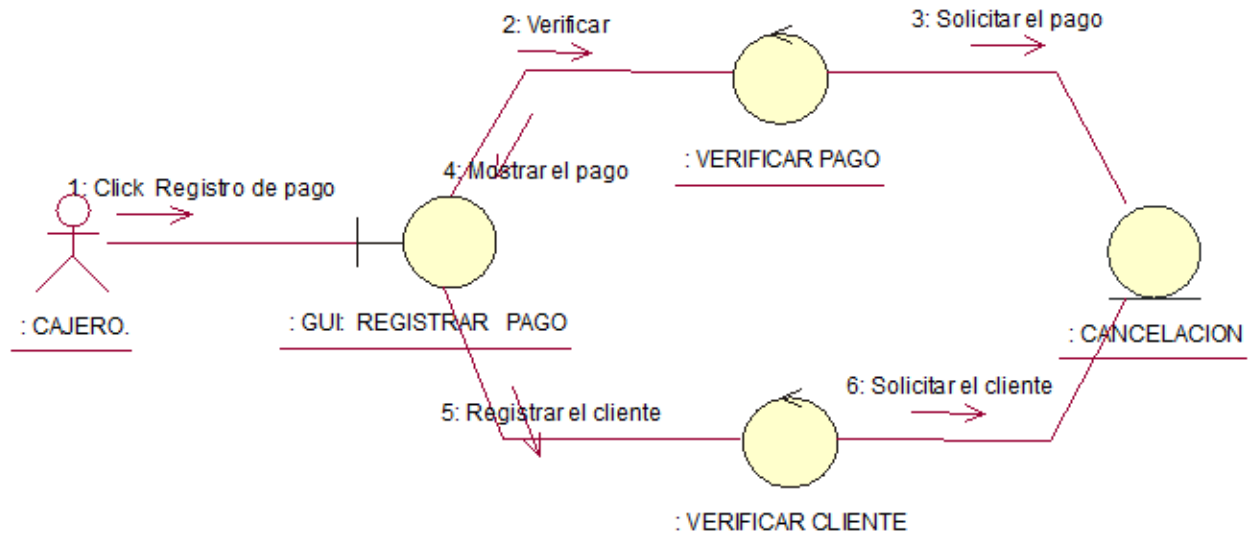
2: Verificar

3: Solicitar el pago

4: Mostrar el pago

: VERIFICAR PAGO

1: Click Registro de pago

: CAJERO.

: GUI: REGISTRAR PAGO

: CANCELACION

6: Solicitar el cliente

5: Registrar el cliente

: VERIFICAR CLIENTE